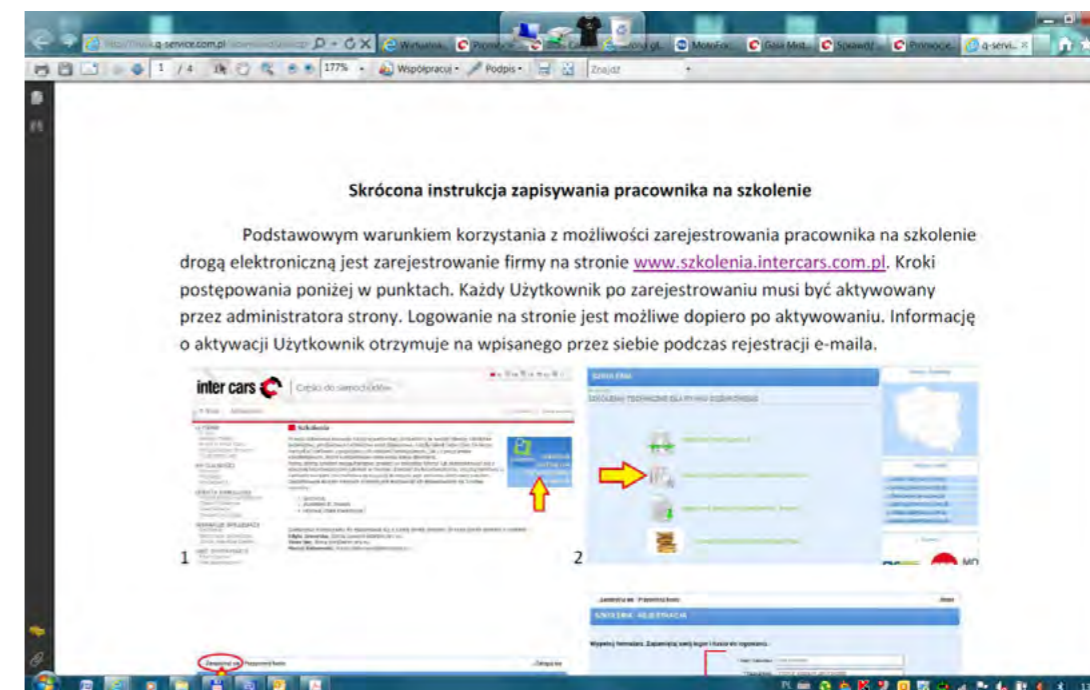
Skrócona instrukcja zapisywania pracownika na szkolenie

Podstawowym warunkiem korzystania z możliwości zarejestrowania pracownika na szkolenie drogą elektroniczną jest zarejestrowanie firmy na stronie www.szkolenia.intercars.com.pl. Kroki postępowania poniżej w punktach. Każdy Użytkownik po zarejestrowaniu musi być aktywowany przez administratora strony. Logowanie na stronie jest możliwe dopiero po aktywowaniu. Informację o aktywacji Użytkownik otrzymuje na wpisanego przez siebie podczas rejestracji e-maila.

inter cars

Części do samochodów

Szkolenia

1

SZKOLENIA TECHNICZNE DLA WARSZTATÓW

2

SZKOLENIA REJESTRACJA

Wypełnij formularz. Zapamiętaj swój login i hasło do logowania.

Zarejestruj się

Współpracuj

Podpis

Znajdź

1 / 4

177%